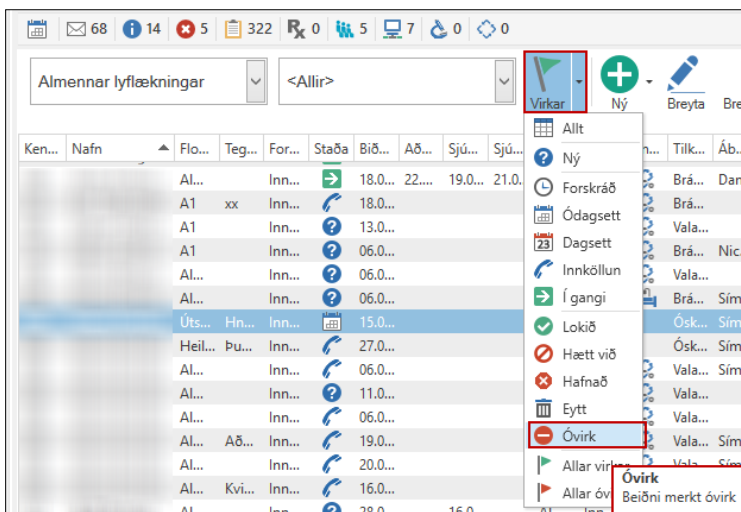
68 14 5 322 0 5 7 0 0

Almennar lyflækningar
<Allir>
Virkar
Ný
Breyta
Bre

| Ken... | Nafn | Flo... | Teg... | For... | Staða | Bið... | Að... | Sjú... | Sjú... | n... | Tilk... | Áb... |
|---|---|---|---|---|---|---|---|---|---|---|---|---|
| | | Al... | | Inn... | | 18.0... | 22.... | 19.0... | 21.0... | | Brá... | Dan |
| | | A1 | xx | Inn... | | 18.0... | | | | | Brá... | |
| | | A1 | | Inn... | | 13.0... | | | | | Vala... | |
| | | A1 | | Inn... | | 06.0... | | | | | Brá... | Nic |
| | | Al... | | Inn... | | 06.0... | | | | | Vala... | |
| | | Al... | | Inn... | | 06.0... | | | | | Brá... | Sím |
| | | Úts... | Hn... | Inn... | | 15.0... | | | | | Ósk... | Sím |
| | | Heil... | Þu... | Inn... | | 27.0... | | | | | Ósk... | Sím |
| | | Al... | | Inn... | | 06.0... | | | | | Vala... | Sím |
| | | Al... | | Inn... | | 11.0... | | | | | Vala... | |
| | | Al... | | Inn... | | 06.0... | | | | | Vala... | |
| | | Al... | Að... | Inn... | | 19.0... | | | | | Vala... | Sím |
| | | Al... | | Inn... | | 20.0... | | | | | Vala... | Sím |
| | | Al... | Kvi... | Inn... | | 16.0... | | | | | | |

Allt
Ný
Forskráð
Ódagsett
23 Dagsett
Innköllun
Í gangi
Lokið
Hætt við
Hafnað
Eytt
Óvirk
Allar virk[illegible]
Allar óv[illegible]

Óvirk
Beiðni merkt óvirk